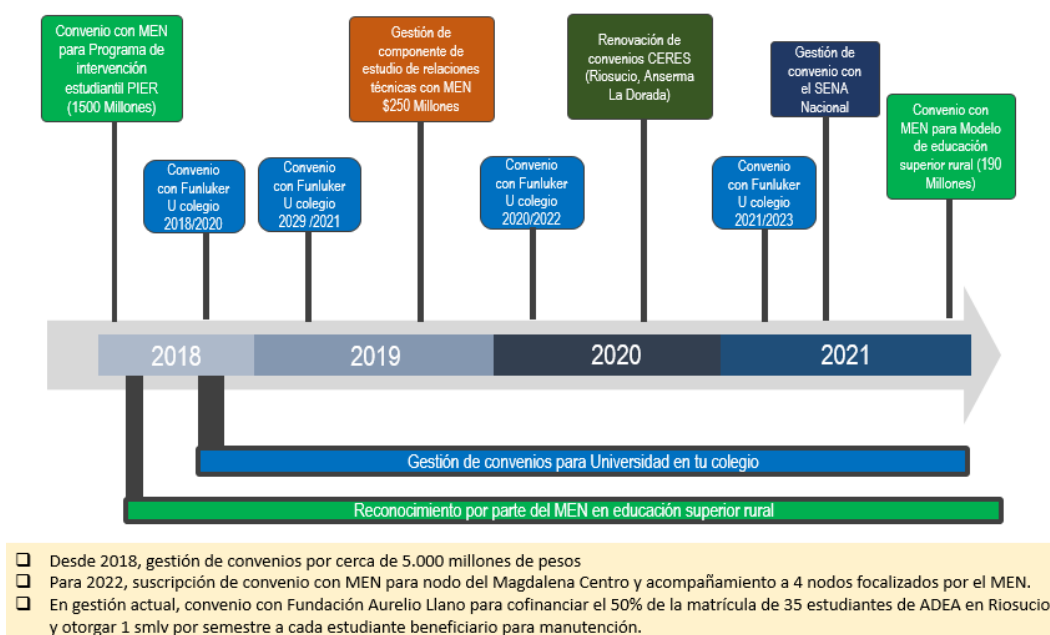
Convenio con MEN para Programa de intervención estudiantil PIER (1500 Millones)

Gestión de componente de estudio de relaciones técnicas con MEN $250 Millones

Renovación de convenios CERES (Riosucio, Anserma La Dorada)

Gestión de convenio con el SENA Nacional

Convenio con MEN para Modelo de educación superior rural (190 Millones)

Convenio con Funluker U colegio 2018/2020

Convenio con Funluker U colegio 2029 /2021

Convenio con Funluker U colegio 2020/2022

Convenio con Funluker U colegio 2021/2023

2018

2019

2020

2021

Gestión de convenios para Universidad en tu colegio

Reconocimiento por parte del MEN en educación superior rural

❑ Desde 2018, gestión de convenios por cerca de 5.000 millones de pesos
❑ Para 2022, suscripción de convenio con MEN para nodo del Magdalena Centro y acompañamiento a 4 nodos focalizados por el MEN.
❑ En gestión actual, convenio con Fundación Aurelio Llano para cofinanciar el 50% de la matrícula de 35 estudiantes de ADEA en Riosucio y otorgar 1 smlv por semestre a cada estudiante beneficiario para manutención.